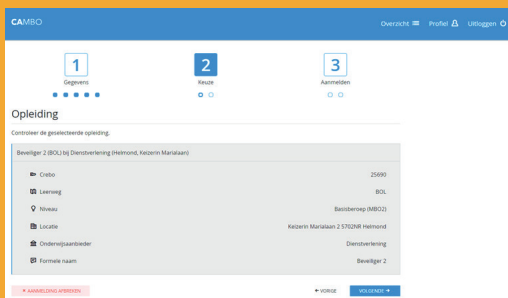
CAMBO

Overzicht Profiel Uitloggen

1
Gegevens

2
Keuze

3
Aanmelden

Opleiding

Controleer de geselecteerde opleiding.

Beveiliger 2 (BOL) bij Dienstverlening (Helmond, Keizerin Marialaan)

| | |
|---|---|
| Crebo | 25690 |
| Leerweg | BOL |
| Niveau | Basisberoep (MBO2) |
| Locatie | Keizerin Marialaan 2 5702NR Helmond |
| Onderwijsaanbieder | Dienstverlening |
| Formele naam | Beveiliger 2 |

× AANMELDING AFBREKEN

← VORIGE

VOLGENDE →